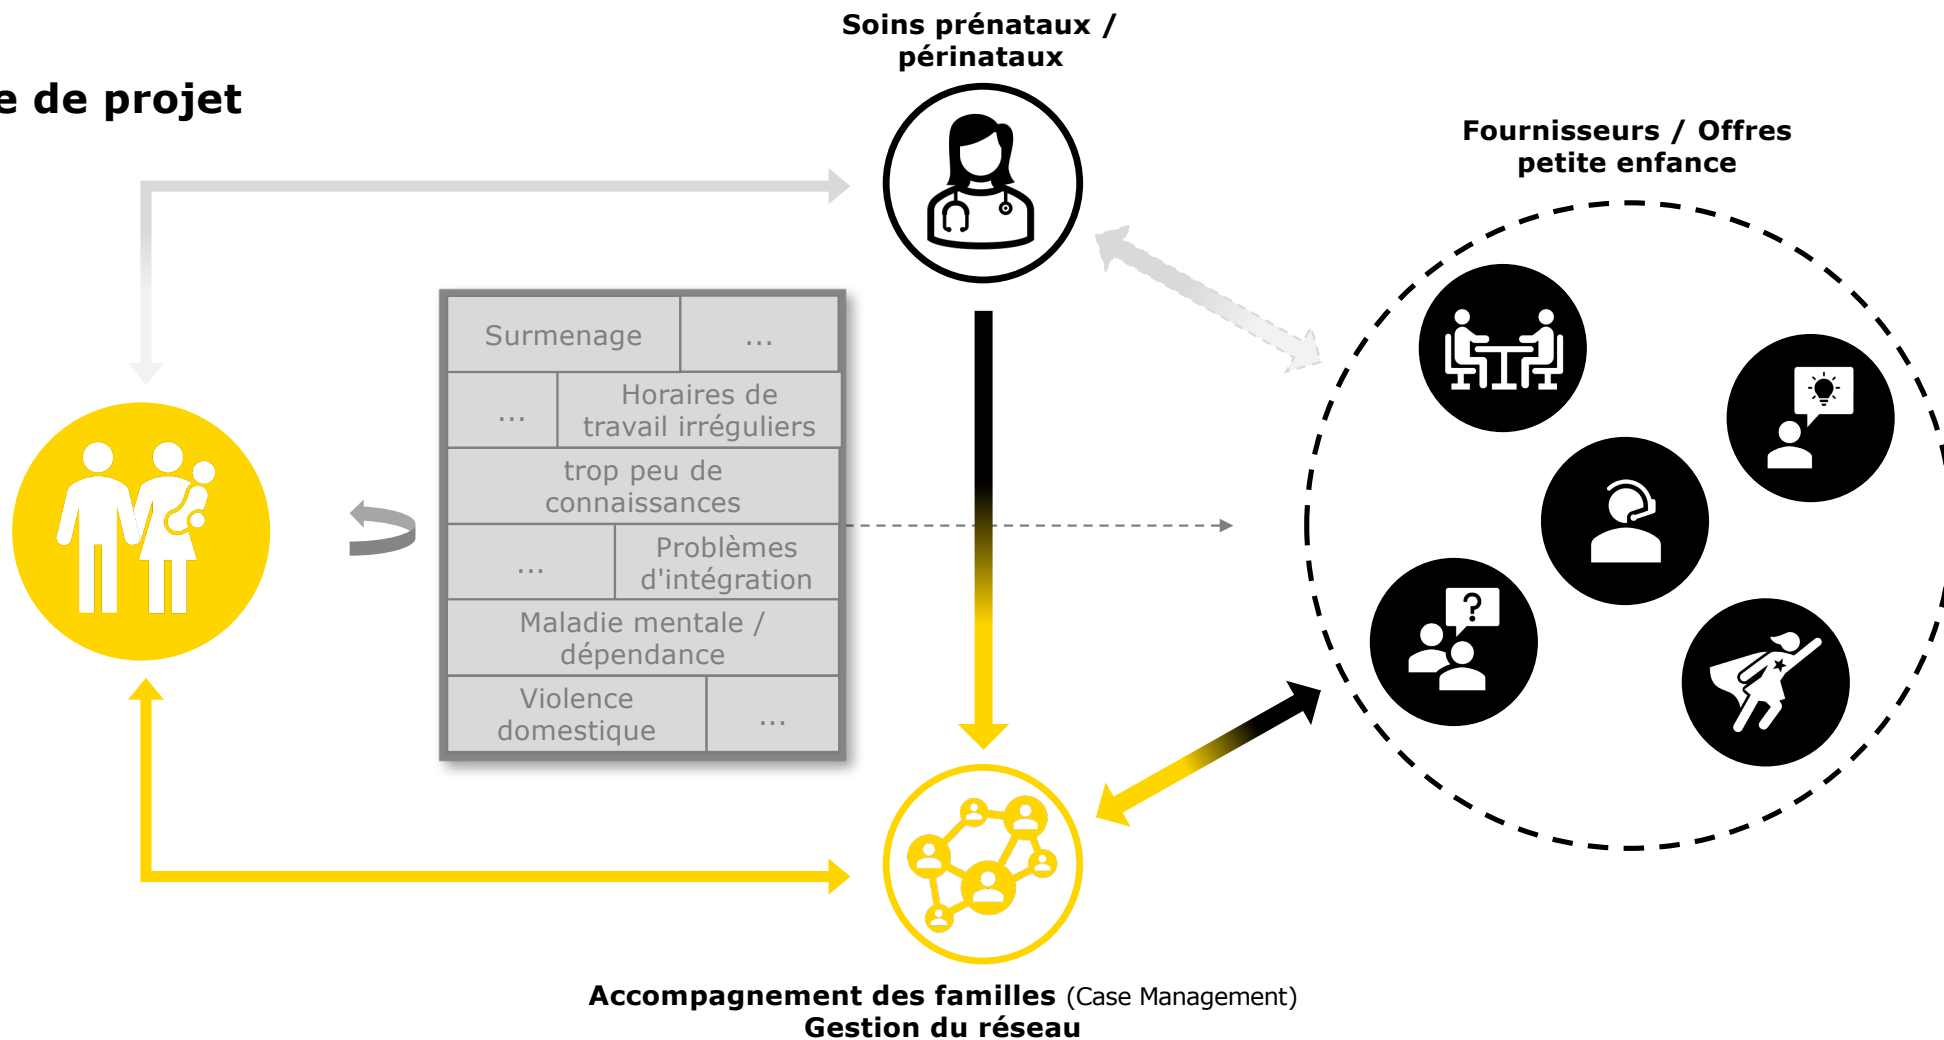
e de projet

Soins prénataux / périnataux

Fournisseurs / Offres petite enfance

| Surmenage | ... |
|---|---|
| ... | Horaires de travail irréguliers |
| trop peu de connaissances | |
| ... | Problèmes d'intégration |
| Maladie mentale / dépendance | |
| Violence domestique | ... |

?

Accompagnement des familles (Case Management)
Gestion du réseau